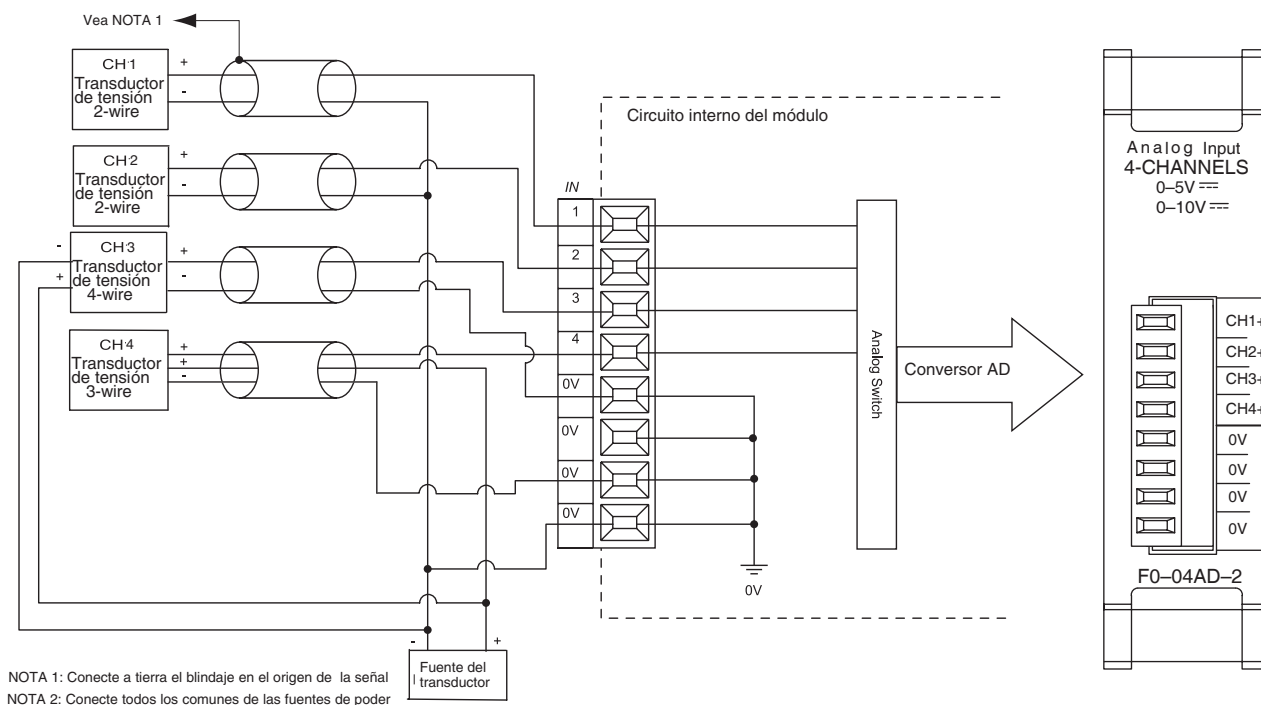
Vea NOTA 1

CH1
Transductor de tensión 2-wire
+
-

CH2
Transductor de tensión 2-wire
+
-

CH3
Transductor de tensión 4-wire
-
+
+
-

CH4
Transductor de tensión 3-wire
+
+
-

Circuito interno del módulo

IN
1
2
3
4
0V
0V
0V
0V

Analog Switch

Conversor AD

0V

Fuente del transductor
-
+

NOTA 1: Conecte a tierra el blindaje en el origen de la señal
NOTA 2: Conecte todos los comunes de las fuentes de poder

Analog Input
4-CHANNELS
0–5V ⎓
0–10V ⎓

CH1+
CH2+
CH3+
CH4+
0V
0V
0V
0V

F0–04AD–2